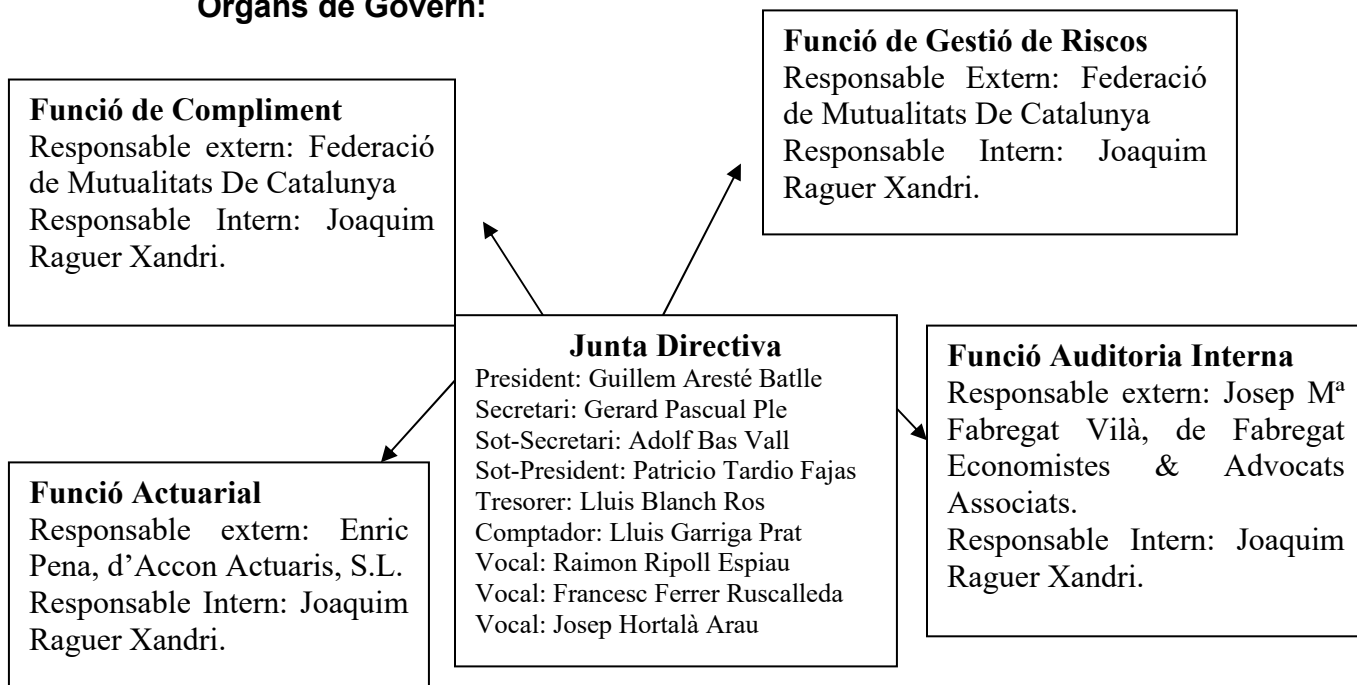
Organs de Govern:

Funció de Gestió de Riscos
Responsable Extern: Federació de Mutualitats De Catalunya
Responsable Intern: Joaquim Raguer Xandri.

Funció de Compliment
Responsable extern: Federació de Mutualitats De Catalunya
Responsable Intern: Joaquim Raguer Xandri.

Junta Directiva
President: Guillem Aresté Batlle
Secretari: Gerard Pascual Ple
Sot-Secretari: Adolf Bas Vall
Sot-President: Patricio Tardio Fajas
Tresorer: Lluis Blanch Ros
Comptador: Lluis Garriga Prat
Vocal: Raimon Ripoll Espiau
Vocal: Francesc Ferrer Ruscalleda
Vocal: Josep Hortalà Arau

Funció Auditoria Interna
Responsable extern: Josep Mª Fabregat Vilà, de Fabregat Economistes & Advocats Associats.
Responsable Intern: Joaquim Raguer Xandri.

Funció Actuarial
Responsable extern: Enric Pena, d'Accon Actuaris, S.L.
Responsable Intern: Joaquim Raguer Xandri.